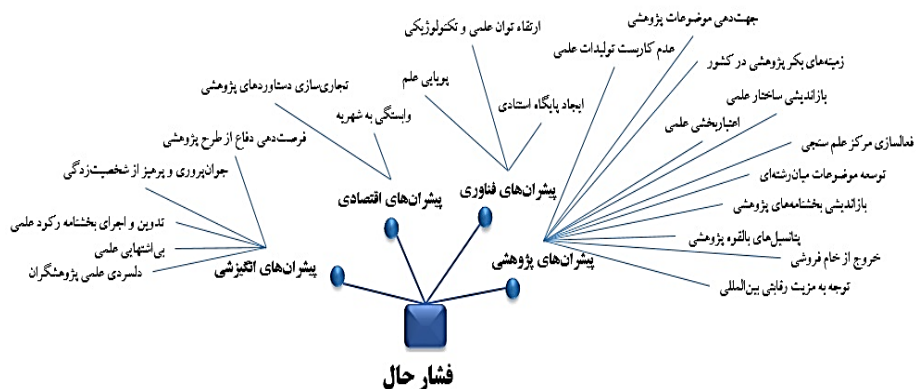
فشار حال

پیشران‌های انگیزشی
تدوین و اجرای بخشنامه رکود علمی
بی‌اشتهایی علمی
دلسردی علمی پژوهشگران
جوان‌پروری و پرهیز از شخصیت‌زدگی
فرصت‌دهی دفاع از طرح پژوهشی

پیشران‌های اقتصادی
تجاری‌سازی دستاوردهای پژوهشی
وابستگی به شهریه

پیشران‌های فناوری
ارتقاء توان علمی و تکنولوژیکی
پویایی علم
ایجاد پایگاه استنادی

پیشران‌های پژوهشی
جهت‌دهی موضوعات پژوهشی
عدم کارست تولیدات علمی
زمینه‌های بکر پژوهشی در کشور
بازاندیشی ساختار علمی
اعتباربخشی علمی
فعالسازی مرکز علم سنجی
توسعه موضوعات میان‌رشته‌ای
بازاندیشی بخشنامه‌های پژوهشی
پتانسیل‌های بالقوه پژوهشی
خروج از خام فروشی
توجه به مزیت رقابتی بین‌المللی